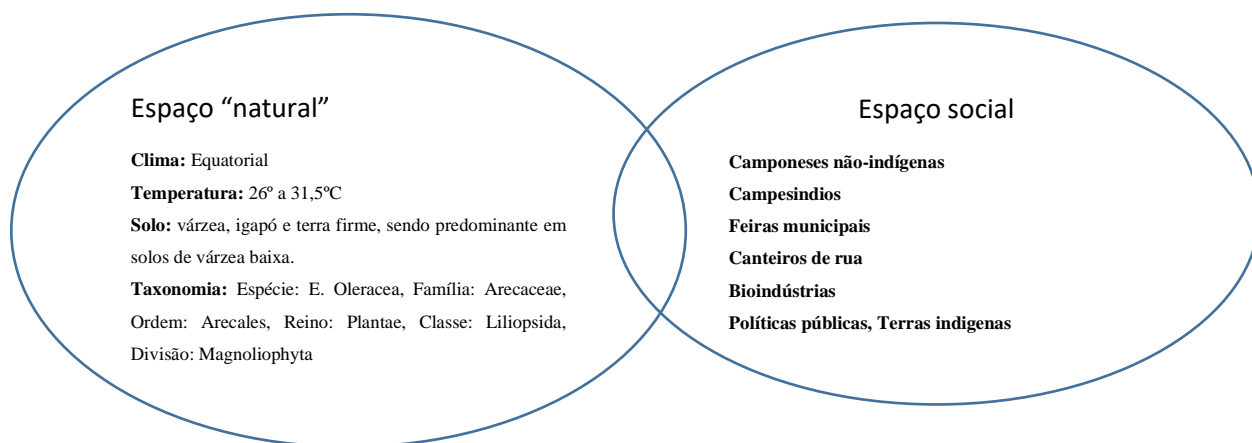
Espaço “natural”

**Clima:** Equatorial

**Temperatura:** 26º a 31,5ºC

**Solo:** várzea, igapó e terra firme, sendo predominante em solos de várzea baixa.

**Taxonomia:** Espécie: E. Oleracea, Família: Arecaceae, Ordem: Arecales, Reino: Plantae, Classe: Liliopsida, Divisão: Magnoliophyta

Espaço social

**Camponeses não-indígenas**
**Campesindios**
**Feiras municipais**
**Canteiros de rua**
**Bioindústrias**
**Políticas públicas, Terras indigenas**